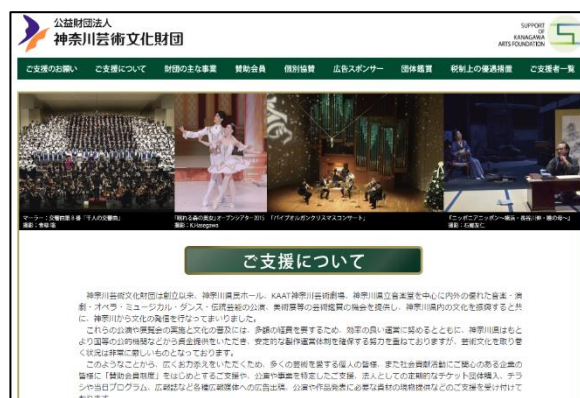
公益財団法人
神奈川芸術文化財団

SUPPORT OF KANAGAWA ARTS FOUNDATION

ご支援のお願い　ご支援について　財団の主な事業　賛助会員　個別協賛　広告スポンサー　団体鑑賞　税制上の優遇措置　ご支援者一覧

マーラー：交響曲第８番「千人の交響曲」
撮影：青柳 聡

「眠れる森の美女」オープンシアター2015
撮影：K.Hasegawa

「パイプオルガンクリスマスコンサート」

「ニッポニアニッポン〜横浜・長崎川柳・緑の巻〜」
撮影：石橋 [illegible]

ご支援について

神奈川芸術文化財団は創立以来、神奈川県民ホール、KAAT神奈川芸術劇場、神奈川県立音楽堂を中心に内外の優れた音楽・演劇・オペラ・ミュージカル・ダンス・伝統芸能の公演、美術展等の芸術鑑賞の場合を提供し、神奈川県内の文化を振興すると共に、神奈川から文化の発信を行なってまいりました。

これらの公演や展覧会の実施と文化の普及には、多額の経費を要するため、効率の良い運営に努めるとともに、神奈川県はもとより国等の公的機関などから資金提供をいただき、安定的な劇作運営財源を確保する努力を重ねておりますが、芸術文化を取り巻く状況は非常に厳しいものとなっております。

このような状況の中、広くお力添えをいただくため、多くの芸術を愛する個人の皆様、また社会貢献活動にご関心のある企業の皆様に「賛助会員制度」をはじめとするご支援や、公演や事業を特定したご支援、法人としての定期的なチケット団体購入、チラシや当日プログラム、広報誌など各種広報媒体への広告出稿、公演や作品発表に必要な資材の現物提供などのご支援を受け付けて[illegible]